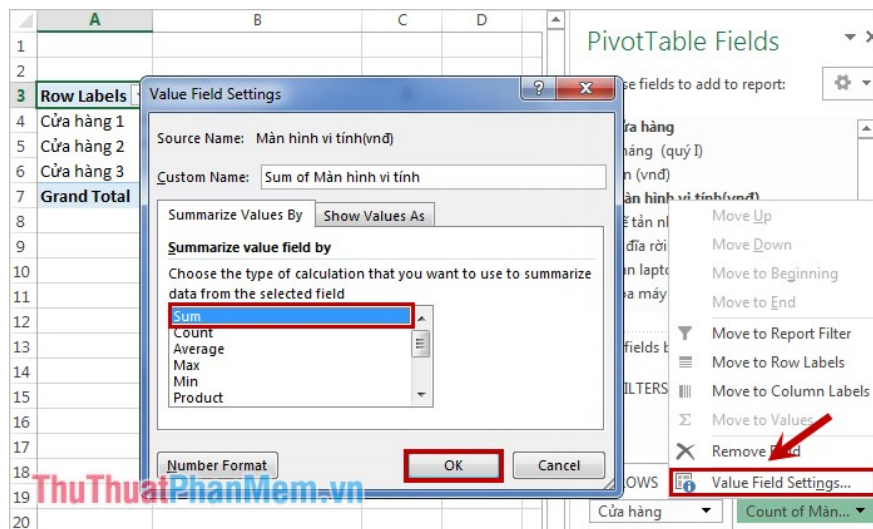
| | A | B | C | D |
|---|---|---|---|---|
| 1 | | | | |
| 2 | | | | |
| 3 | Row Labels | | | |
| 4 | Cửa hàng 1 | | | |
| 5 | Cửa hàng 2 | | | |
| 6 | Cửa hàng 3 | | | |
| 7 | Grand Total | | | |
| 8 | | | | |
| 9 | | | | |
| 10 | | | | |
| 11 | | | | |
| 12 | | | | |
| 13 | | | | |
| 14 | | | | |
| 15 | | | | |
| 16 | | | | |
| 17 | | | | |
| 18 | | | | |
| 19 | | | | |
| 20 | | | | |

Value Field Settings

?

X

Source Name: Màn hình vi tính(vnđ)

Custom Name: Sum of Màn hình vi tính

Summarize Values By

Show Values As

Summarize value field by

Choose the type of calculation that you want to use to summarize data from the selected field

Sum
Count
Average
Max
Min
Product

Number Format

OK

Cancel

PivotTable Fields

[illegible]se fields to add to report:

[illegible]ửa hàng
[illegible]háng (quý I)
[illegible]n (vnđ)
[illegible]àn hình vi tính(vnđ)
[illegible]ế tản nh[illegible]
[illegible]đĩa rời
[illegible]ản lapto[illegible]
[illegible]a máy
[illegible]fields b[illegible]
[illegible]ILTERS
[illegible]OWS

Move Up
Move Down
Move to Beginning
Move to End
Move to Report Filter
Move to Row Labels
Move to Column Labels
Move to Values
Remove F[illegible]ld
Value Field Settings...

Cửa hàng

Count of Màn...

ThuThuatPhanMem.vn